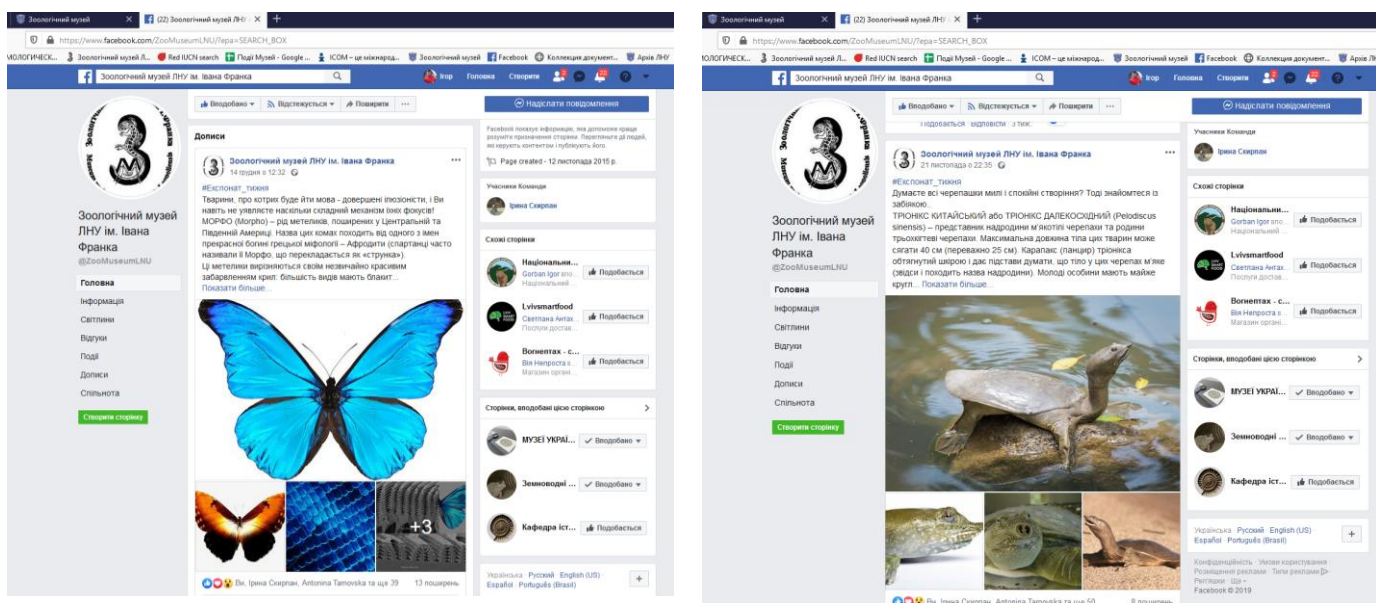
Зоологічний музей
(22) Зоологічний музей ЛНУ
https://www.facebook.com/ZooMuseumLNU/?epa=SEARCH_BOX
ЮЛОГИЧЕСК... Зоологічний музей Л... Red IUCN search Події Музей - Google ... ICOM – це міжнарод... Зоологічний музей Facebook Коллекция документ... Архів ЛН
Зоологічний музей ЛНУ ім. Івана Франка
Ігор Головна Створити

Зоологічний музей ЛНУ ім. Івана Франка
@ZooMuseumLNU
Головна
Інформація
Світлини
Відгуки
Події
Дописи
Спільнота
Створити сторінку

Вподобано Відстежується Поширити ...
Надіслати повідомлення

Дописи

Зоологічний музей ЛНУ ім. Івана Франка
14 грудня о 12:32
#Експонат_тижня
Тварини, про котрих буде йти мова - довершені ілюзіоністи, і Ви навіть не уявляєте наскільки складний механізм їхніх фокусів! МОРФО (Morpho) – рід метеликів, поширених у Центральній та Південній Америці. Назва цих комах походить від одного з імен прекрасної богині грецької міфології – Афродити (спартанці часто називали її Морфо, що перекладається як «струнка»).
Ці метелики вирізняються своїм незвичайно красивим забарвленням крил. більшість видів мають блакит...
Показати більше
+3
Ви, Ірина Скирпан, Antonina Tamovska та ще 39 13 поширень

Facebook показує інформацію, яка допоможе краще зрозуміти призначення сторінки. Перегляньте дії людей, які керують контентом і публікують його.
Page created - 12 листопада 2015 р.

Учасники Команди
Ірина Скирпан

Схожі сторінки
Національн... Gorban Igor ano Національний Подобається
Lvivsmartfood Светлана Антах Послуги достав... Подобається
Вогнептах - с... Віп Непроста к Магазин орган... Подобається

Сторінки, вподобані цією сторінкою
МУЗЕЇ УКРАЇ... Вподобано
Земноводні ... Вподобано
Кафедра іст... Подобається

Українська · Русский · English (US) · Español · Português (Brasil)

Зоологічний музей ЛНУ ім. Івана Франка
21 листопада о 22:35
#Експонат_тижня
Думаєте всі черепашки милі і спокійні створіння? Тоді знайомтеся із забіякою.
ТРІОНІКС КИТАЙСЬКИЙ або ТРІОНІКС ДАЛЕКОСХІДНИЙ (Pelodiscus sinensis) – представник надродини м'якотілі черепахи та родини трьохкігтеві черепахи. Максимальна довжина тіла цих тварин може сягати 40 см (переважно 25 см). Карапакс (панцир) тріонікса обтягнутий шкірою і дає підстави думати, що тіло у цих черепах м'яке (звідси і походить назва надродини). Молоді особини мають майже кругл... Показати більше
Ви, Ірина Скирпан, Antonina Tamovska та ще 50 8 поширень

Подобається · Відповісти · 3 тиж.

Учасники Команди
Ірина Скирпан
Схожі сторінки
Національн... Gorban Igor ano Національний Подобається
Lvivsmartfood Светлана Антах Послуги достав... Подобається
Вогнептах - с... Віп Непроста к Магазин органі... Подобається
Сторінки, вподобані цією сторінкою
МУЗЕЇ УКРАЇ... Вподобано
Земноводні ... Вподобано
Кафедра іст... Подобається
Українська · Русский · English (US) · Español · Português (Brasil)
Конфіденційність · Умови користування · Розміщення реклами · Типи реклами · Реклама · Файли cookie · Ще
Facebook © 2019